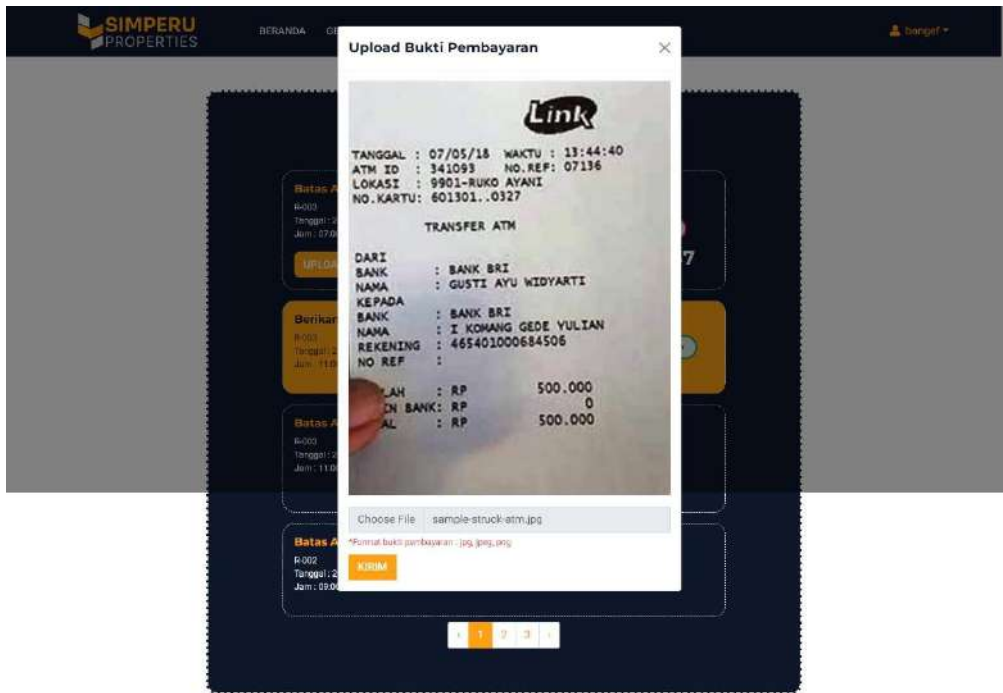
SIMPERU PROPERTIES

BERANDA GE

bangef

Upload Bukti Pembayaran

×

Link

TANGGAL : 07/05/18 WAKTU : 13:44:40
ATM ID : 341093 NO.REF: 07136
LOKASI : 9901-RUKO AYANI
NO.KARTU: 601301..0327

TRANSFER ATM

DARI
BANK : BANK BRI
NAMA : GUSTI AYU WIDYARTI
KEPADA
BANK : BANK BRI
NAMA : I KOMANG GEDE YULIAN
REKENING : 465401000684506
NO REF :

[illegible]LAH : RP 500.000
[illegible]N BANK: RP 0
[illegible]AL : RP 500.000

Choose File sample-struck-atm.jpg

*Format bukti pembayaran : jpg, jpeg, png

KIRIM

Batas A
R-003
Tanggal : 2
Jam : 07:0
UPLOA

7

Berikan
R-003
Tanggal : 2
Jam : 11:0

Batas A
R-003
Tanggal : 2
Jam : 11:0

Batas A
R-002
Tanggal : 2
Jam : 09:0

‹ 1 2 3 ›